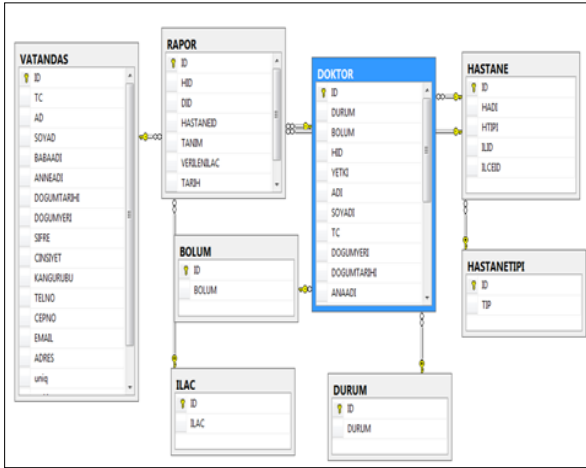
VATANDAS
ID
TC
AD
SOYAD
BABAADI
ANNEADI
DOGUMTARIHI
DOGUMYERI
SIFRE
CINSIYET
KANGURUBU
TELNO
CEPNO
EMAIL
ADRES
uniq

RAPOR
ID
HID
DID
HASTANEID
TANIM
VERILENILAC
TARIH

DOKTOR
ID
DURUM
BOLUM
HID
YETKI
ADI
SOYADI
TC
DOGUMYERI
DOGUMTARIHI
ANAADI

HASTANE
ID
HADI
HTIPI
ILID
ILCEID

BOLUM
ID
BOLUM

HASTANETIPI
ID
TIP

ILAC
ID
ILAC

DURUM
ID
DURUM